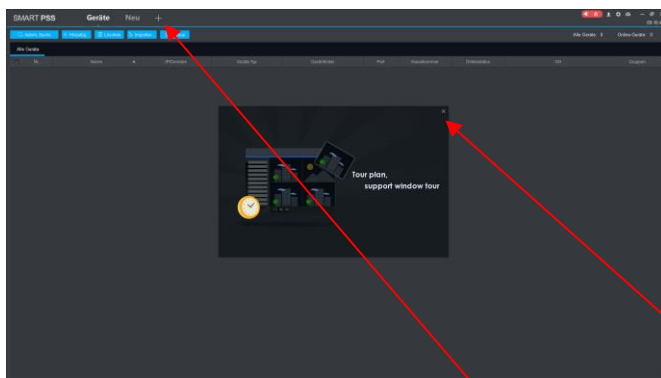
SMART PSS Geräte Neu +

Autom. Suche... + Hinzufüg. Löschen Importier. Export

Alle Geräte 0 Online-Geräte 0

Alle Geräte

| Nr. | Name | ▲ | IP/Domäne | Geräte-Typ | Gerätmodell | Port | Kanalnummer | Onlinestatus | SN | Gruppen |
|---|---|---|---|---|---|---|---|---|---|---|

×

Tour plan, support window tour